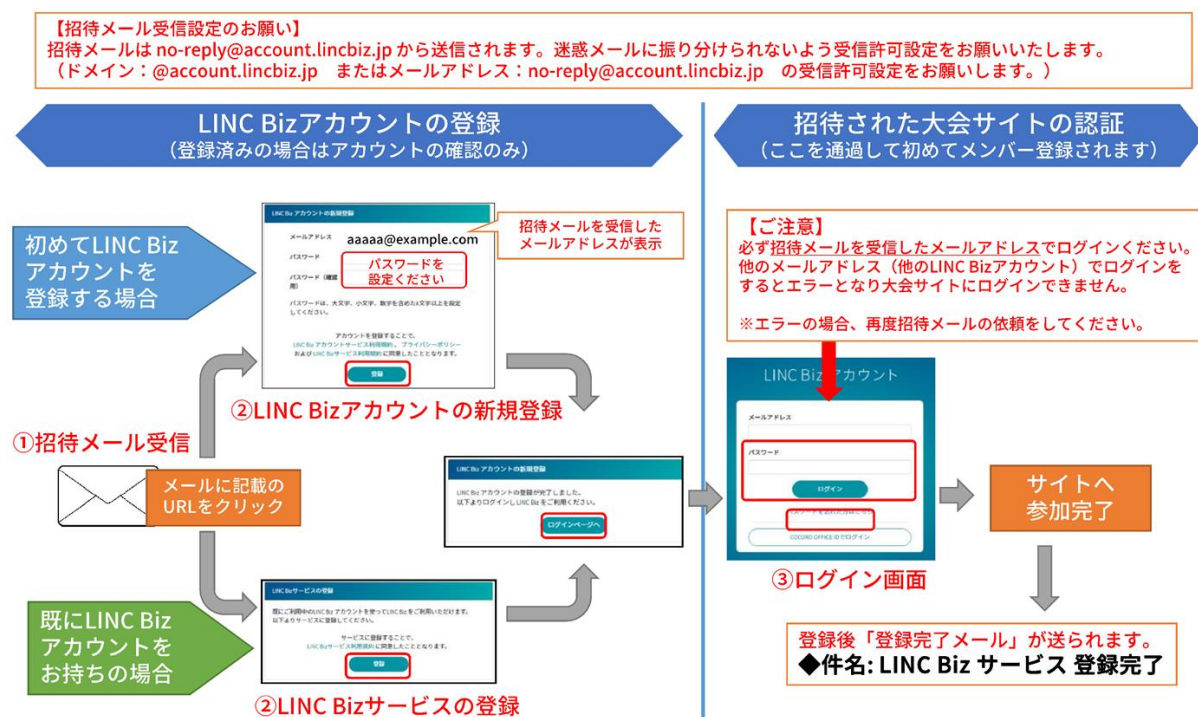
【招待メール受信設定のお願い】
招待メールは no-reply@account.lincbiz.jp から送信されます。迷惑メールに振り分けられないよう受信許可設定をお願いいたします。
（ドメイン：@account.lincbiz.jp　またはメールアドレス：no-reply@account.lincbiz.jp　の受信許可設定をお願いします。）

LINC Bizアカウントの登録
（登録済みの場合はアカウントの確認のみ）

招待された大会サイトの認証
（ここを通過して初めてメンバー登録されます）

初めてLINC Bizアカウントを登録する場合

LINC Biz アカウントの新規登録
メールアドレス aaaaa@example.com
パスワード
パスワード（確認用）
パスワードを設定ください
パスワードは、大文字、小文字、数字を含めた8文字以上を設定してください。
アカウントを登録することで、LINC Biz アカウントサービス利用規約、プライバシーポリシーおよびLINC Bizサービス利用規約に同意したこととなります。
登録

招待メールを受信したメールアドレスが表示

②LINC Bizアカウントの新規登録

①招待メール受信

メールに記載のURLをクリック

LINC Biz アカウントの新規登録
LINC Biz アカウントの登録が完了しました。
以下よりログインしLINC Bizをご利用ください。
ログインページへ

既にLINC Bizアカウントをお持ちの場合

LINC Bizサービスの登録
既にご利用中のLINC Biz アカウントを使ってLINC Bizをご利用いただけます。
以下よりサービスに登録してください。
サービスに登録することで、LINC Bizサービス利用規約に同意したこととなります。
登録

②LINC Bizサービスの登録

【ご注意】
必ず招待メールを受信したメールアドレスでログインください。
他のメールアドレス（他のLINC Bizアカウント）でログインをするとエラーとなり大会サイトにログインできません。

※エラーの場合、再度招待メールの依頼をしてください。

LINC Biz アカウント
メールアドレス
パスワード
ログイン
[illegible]
COCORO OFFICE ID でログイン

③ログイン画面

サイトへ参加完了

登録後「登録完了メール」が送られます。
◆件名: LINC Biz サービス 登録完了